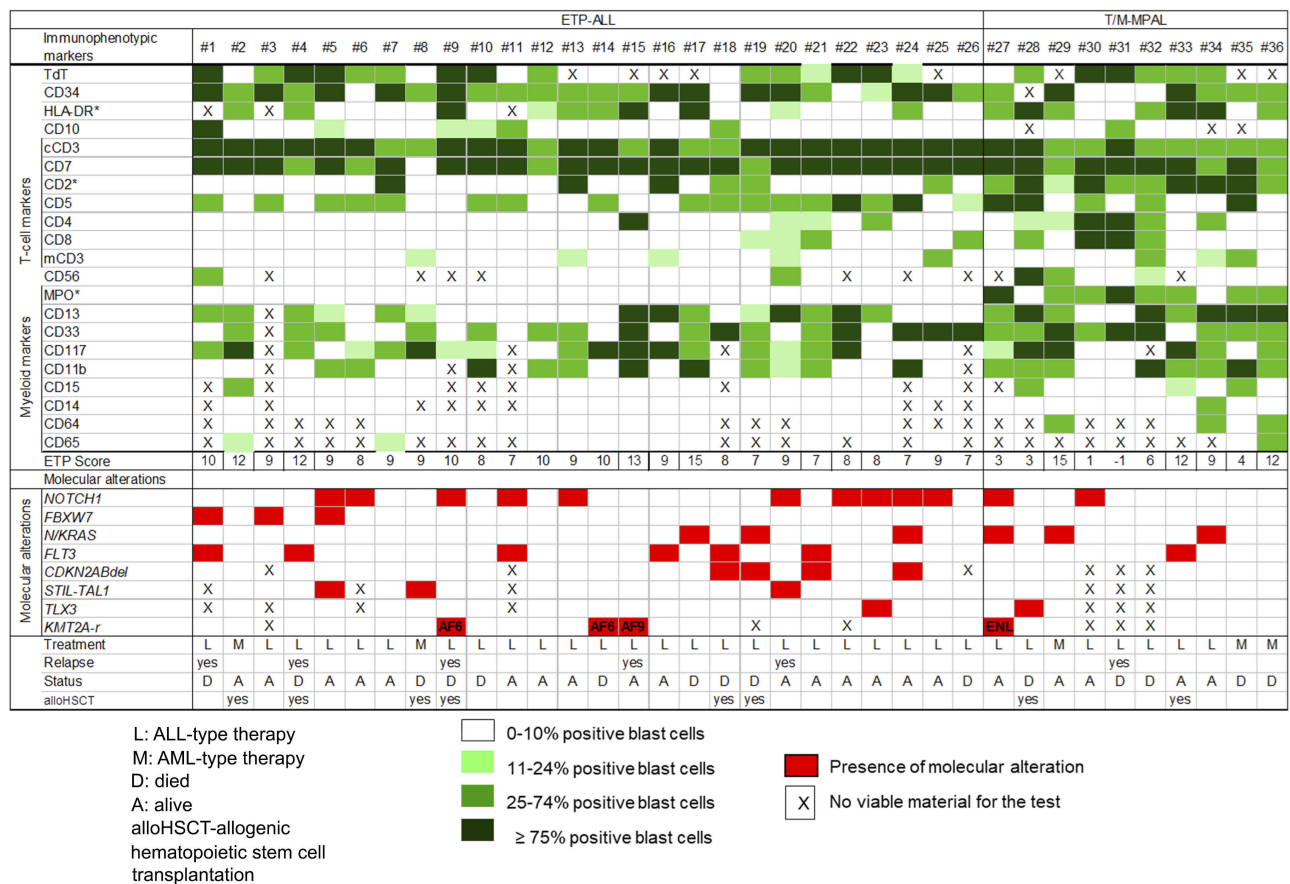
| | ETP-ALL | | | | | | | | | | | | | | | | | | | | | | | | | | T/M-MPAL | | | | | | | | | |
|---|---|---|---|---|---|---|---|---|---|---|---|---|---|---|---|---|---|---|---|---|---|---|---|---|---|---|---|---|---|---|---|---|---|---|---|---|
| Immunophenotypic markers | #1 | #2 | #3 | #4 | #5 | #6 | #7 | #8 | #9 | #10 | #11 | #12 | #13 | #14 | #15 | #16 | #17 | #18 | #19 | #20 | #21 | #22 | #23 | #24 | #25 | #26 | #27 | #28 | #29 | #30 | #31 | #32 | #33 | #34 | #35 | #36 |
| TdT | | | | | | | | | | | | | X | | X | X | X | | | | | | | | X | | | | X | | | | | | X | X |
| CD34 | | | | | | | | | | | | | | | | | | | | | | | | | | | | X | | | | | | | | |
| HLA-DR* | X | | X | | | | | | | | X | | | | | | | | | | | | | | | | | | | | | | | | | |
| CD10 | | | | | | | | | | | | | | | | | | | | | | | | | | | | X | | | | | | X | X | |
| cCD3 | | | | | | | | | | | | | | | | | | | | | | | | | | | | | | | | | | | | |
| CD7 | | | | | | | | | | | | | | | | | | | | | | | | | | | | | | | | | | | | |
| CD2* | | | | | | | | | | | | | | | | | | | | | | | | | | | | | | | | | | | | |
| CD5 | | | | | | | | | | | | | | | | | | | | | | | | | | | | | | | | | | | | |
| CD4 | | | | | | | | | | | | | | | | | | | | | | | | | | | | | | | | | | | | |
| CD8 | | | | | | | | | | | | | | | | | | | | | | | | | | | | | | | | | | | | |
| mCD3 | | | | | | | | | | | | | | | | | | | | | | | | | | | | | | | | | | | | |
| CD56 | | | X | | | | | X | X | X | | | | | | | | | | | | X | | X | | X | X | | | | | | X | | | |
| MPO* | | | | | | | | | | | | | | | | | | | | | | | | | | | | | | | | | | | | |
| CD13 | | | X | | | | | | | | | | | | | | | | | | | | | | | | | | | | | | | | | |
| CD33 | | | X | | | | | | | | | | | | | | | | | | | | | | | | | | | | | | | | | |
| CD117 | | | X | | | | | | | | X | | | | | | | X | | | | | | | | X | | | | | | X | | | | |
| CD11b | | | X | | | | | | X | | X | | | | | | | | | | | | | | | X | | | | | | | | | | |
| CD15 | X | | X | | | | | | X | X | X | | | | | | | X | | | | | | X | | X | X | | | | | | | | | |
| CD14 | X | | X | | | | | X | X | X | X | | | | | | | | | | | | | X | X | X | | | | | | | | | | |
| CD64 | X | | X | X | X | X | | | | | | | | | | | | X | X | X | | | | X | X | X | X | X | | X | X | X | | | | |
| CD65 | X | | X | X | X | X | | X | X | X | X | | | | | | | X | X | X | | X | | X | | X | X | X | X | X | X | X | X | X | | |
| ETP Score | 10 | 12 | 9 | 12 | 9 | 8 | 9 | 9 | 10 | 8 | 7 | 10 | 9 | 10 | 13 | 9 | 15 | 8 | 7 | 9 | 7 | 8 | 8 | 7 | 9 | 7 | 3 | 3 | 15 | 1 | -1 | 6 | 12 | 9 | 4 | 12 |
| Molecular alterations | | | | | | | | | | | | | | | | | | | | | | | | | | | | | | | | | | | | |
| *NOTCH1* | | | | | | | | | | | | | | | | | | | | | | | | | | | | | | | | | | | | |
| *FBXW7* | | | | | | | | | | | | | | | | | | | | | | | | | | | | | | | | | | | | |
| *N/KRAS* | | | | | | | | | | | | | | | | | | | | | | | | | | | | | | | | | | | | |
| *FLT3* | | | | | | | | | | | | | | | | | | | | | | | | | | | | | | | | | | | | |
| *CDKN2ABdel* | | | X | | | | | | | | X | | | | | | | | | | | | | | | X | | | | X | X | X | | | | |
| *STIL-TAL1* | X | | | | | X | | | | | X | | | | | | | | | | | | | | | | | | | X | X | X | | | | |
| *TLX3* | X | | X | | | X | | | | | X | | | | | | | | | | | | | | | | | | | X | X | X | | | | |
| *KMT2A-r* | | | X | | | | | | AF6 | | | | | AF6 | AF9 | | | | X | | | X | | | | | ENL | | | X | X | X | | | | |
| Treatment | L | M | L | L | L | L | L | M | L | L | L | L | L | L | L | L | L | L | L | L | L | L | L | L | L | L | L | L | M | L | L | L | L | L | M | M |
| Relapse | yes | | | yes | | | | | yes | | | | | | yes | | | | | yes | | | | | | | | | | | yes | | | | | |
| Status | D | A | A | D | A | A | A | D | D | D | A | A | A | D | A | A | D | D | D | A | A | A | A | A | A | D | A | D | A | A | D | D | A | A | D | D |
| alloHSCT | | yes | | yes | | | | yes | yes | | | | | | | | | yes | yes | | | | | | | | | yes | | | | | yes | | | |

T-cell markers
Myeloid markers
Molecular alterations

L: ALL-type therapy
M: AML-type therapy
D: died
A: alive
alloHSCT-allogenic hematopoietic stem cell transplantation

0-10% positive blast cells
11-24% positive blast cells
25-74% positive blast cells
≥ 75% positive blast cells

Presence of molecular alteration
X No viable material for the test